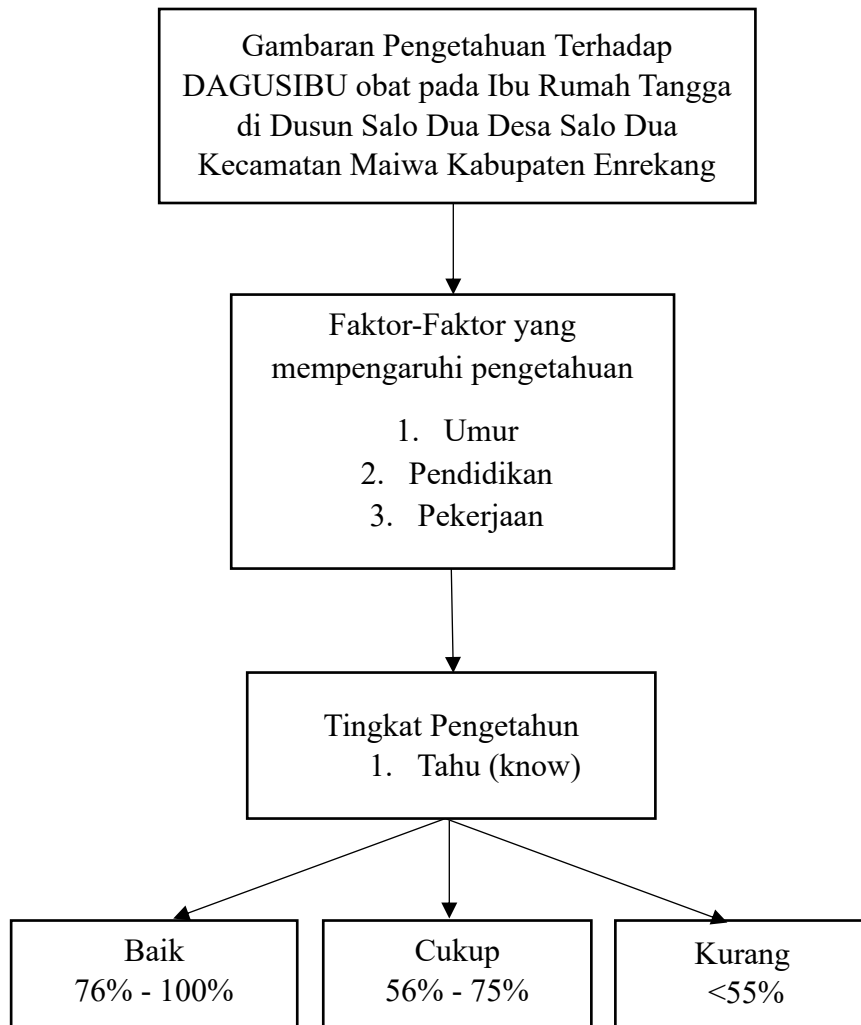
Gambaran Pengetahuan Terhadap DAGUSIBU obat pada Ibu Rumah Tangga di Dusun Salo Dua Desa Salo Dua Kecamatan Maiwa Kabupaten Enrekang

Faktor-Faktor yang mempengaruhi pengetahuan

1. Umur
2. Pendidikan
3. Pekerjaan

Tingkat Pengetahun

1. Tahu (know)

Baik
76% - 100%

Cukup
56% - 75%

Kurang
<55%